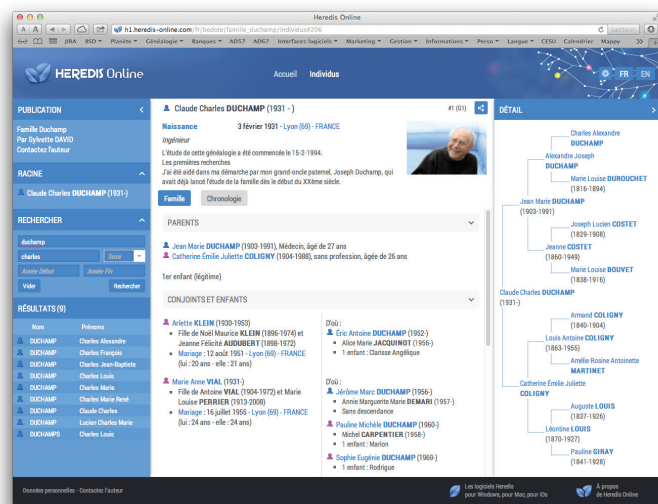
Heredis Online

h1.heredis-online.com/fr/bedote/famille_duchamp/individus#206

JIRA BSD Planète Généalogie Banques AD57 AD67 Interfaces logiciels Marketing Gestion Informations Perso Langue CESU Calendrier Mappy

HEREDIS Online

Accueil Individus

FR EN

PUBLICATION

Famille Duchamp
Par Sylvette DAVID
Contactez l'auteur

RACINE

Claude Charles DUCHAMP (1931-)

RECHERCHER

duchamp
charles
Sexe
Année Début
Année Fin
Vider
Rechercher

RÉSULTATS (9)

| Nom | Prénoms |
|---|---|
| DUCHAMP | Charles Alexandre |
| DUCHAMP | Charles François |
| DUCHAMP | Charles Jean-Baptiste |
| DUCHAMP | Charles Louis |
| DUCHAMP | Charles Marie |
| DUCHAMP | Charles Marie René |
| DUCHAMP | Claude Charles |
| DUCHAMP | Lucien Charles Marie |
| DUCHAMPS | Charles Louis |

Claude Charles DUCHAMP (1931 - )

#1 (01)

Naissance 3 février 1931 - Lyon (69) - FRANCE

Ingénieur

L'étude de cette généalogie a été commencée le 15-2-1994.
Les premières recherches
J'ai été aidé dans ma démarche par mon grand-oncle paternel, Joseph Duchamp, qui avait déjà lancé l'étude de la famille dès le début du XXème siècle.

Famille Chronologie

PARENTS

Jean Marie DUCHAMP (1903-1991), Médecin, âgé de 27 ans
Catherine Émilie Juliette COLIGNY (1904-1988), sans profession, âgée de 26 ans

1er enfant (légitime)

CONJOINTS ET ENFANTS

Arlette KLEIN (1930-1953)
Fille de Noël Maurice KLEIN (1896-1974) et Jeanne Félicité AUDUBERT (1898-1972)
Mariage : 12 août 1951 - Lyon (69) - FRANCE (lui : 20 ans - elle : 21 ans)

D'où :
Éric Antoine DUCHAMP (1952-)
Alice Marie JACQUINOT (1956-)
1 enfant : Clarisse Angélique

Marie Anne VIAL (1931-)
Fille de Antoine VIAL (1904-1972) et Marie Louise PERRIER (1913-2008)
Mariage : 16 juillet 1955 - Lyon (69) - FRANCE (lui : 24 ans - elle : 24 ans)

D'où :
Jérôme Marc DUCHAMP (1956-)
Annie Marguerite Marie DEMARI (1957-)
Sans descendance
Pauline Michèle DUCHAMP (1960-)
Michel CARPENTIER (1956-)
1 enfant : Marion
Sophie Eugénie DUCHAMP (1969-)
1 enfant : Rodrigue

DÉTAIL

Charles Alexandre DUCHAMP
Alexandre Joseph DUCHAMP
Marie Louise DUROUCHET (1816-1894)
Jean Marie DUCHAMP (1903-1991)
Joseph Lucien COSTET (1829-1908)
Jeanne COSTET (1860-1949)
Marie Louise BOUVET (1838-1916)
Claude Charles DUCHAMP (1931-)
Armand COLIGNY (1840-1904)
Louis Antoine COLIGNY (1863-1955)
Amélie Rosine Antoinette MARTINET
Catherine Émilie Juliette COLIGNY
Auguste LOUIS (1837-1926)
Léontine LOUIS (1870-1927)
Pauline GIRAY (1841-1928)

Données personnelles · Contactez l'auteur

Les logiciels Heredis pour Windows, pour Mac, pour iOs

À propos de Heredis Online